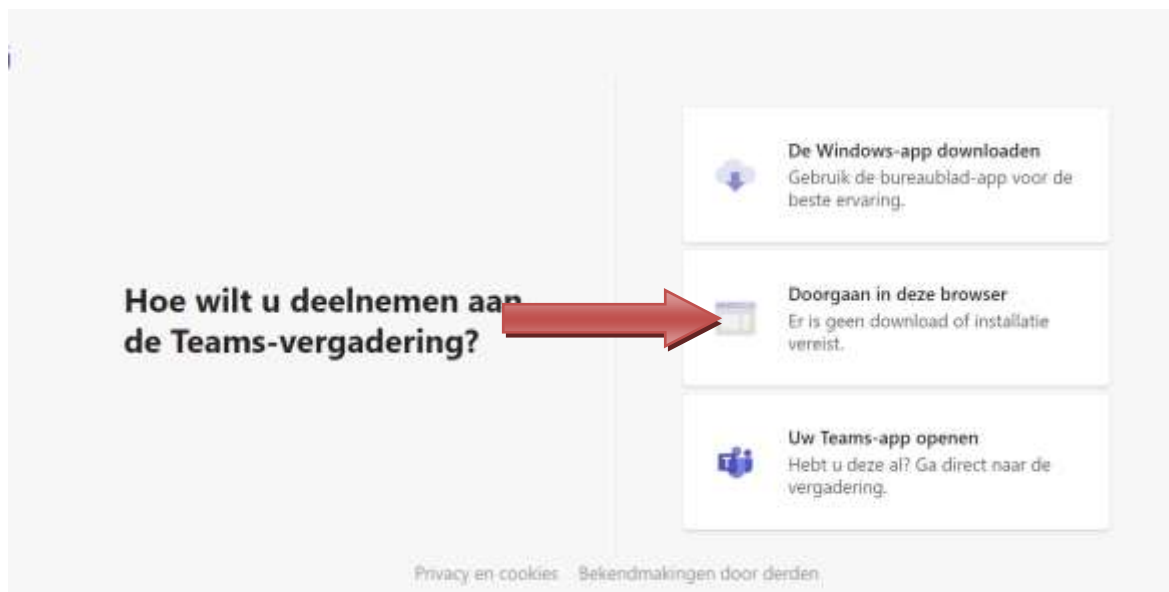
Hoe wilt u deelnemen aan de Teams-vergadering?

De Windows-app downloaden
Gebruik de bureaublad-app voor de beste ervaring.

Doorgaan in deze browser
Er is geen download of installatie vereist.

Uw Teams-app openen
Hebt u deze al? Ga direct naar de vergadering.

Privacy en cookies Bekendmakingen door derden